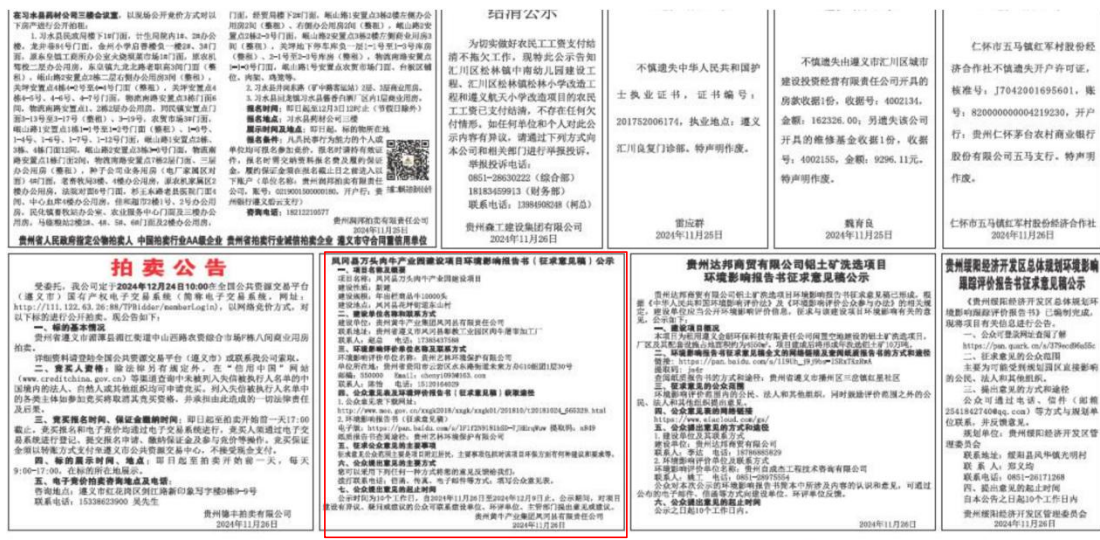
结清公示

为切实做好农民工工资支付结清不拖欠工作，现特此公示告知汇川区松林镇中南幼儿园建设工程、汇川区松林镇松林小学改造工程和遵义航天小学改造项目的农民工工资已支付结清，不存在任何欠付情形。如任何单位和个人对此公示内容有异议，请通过下列方式向本公司和相关部门进行举报投诉。

举报投诉电话：
0851-28630222（综合部）
18183459913（财务部）
联系电话：13984908248（柯总）

贵州森工建设集团有限公司
2024年11月26日

不慎遗失中华人民共和国护士执业证书，证书编号：201752006174，执业地点：遵义汇川良复门诊部。特声明作废。

雷应群
2024年11月25日

不慎遗失由遵义市汇川区城市建设投资经营有限责任公司开具的房款收据，收据号：4002134，金额：162326.00，另遗失该公司开具的维修基金收据1份，收据号：4002155，金额：9296.11元。特声明作废。

魏育良
2024年11月25日

仁怀市五马镇红军村股份经济合作社不慎遗失开户许可证，核准号：J7042001695601，账号：82000000000004219230，开户行：贵州仁怀茅台农村商业银行股份有限公司五马支行。特声明作废。

仁怀市五马镇红军村股份经济合作社
2024年11月26日

拍卖公告

贵州镜丰拍卖有限公司
2024年11月26日

凤冈县万头肉牛产业园建设项目环境影响报告书（征求意见稿）公示

贵州凤冈县万头肉牛产业园建设项目有限公司
2024年11月26日

贵州达邦商贸有限公司铝土矿洗选项目环境影响报告书征求意见稿公示

贵州达邦商贸有限公司
2024年11月26日

贵州绥阳经济开发区总体规划环境影响跟踪评价报告书征求意见稿公示

贵州绥阳经济开发区管理委员会
2024年11月26日